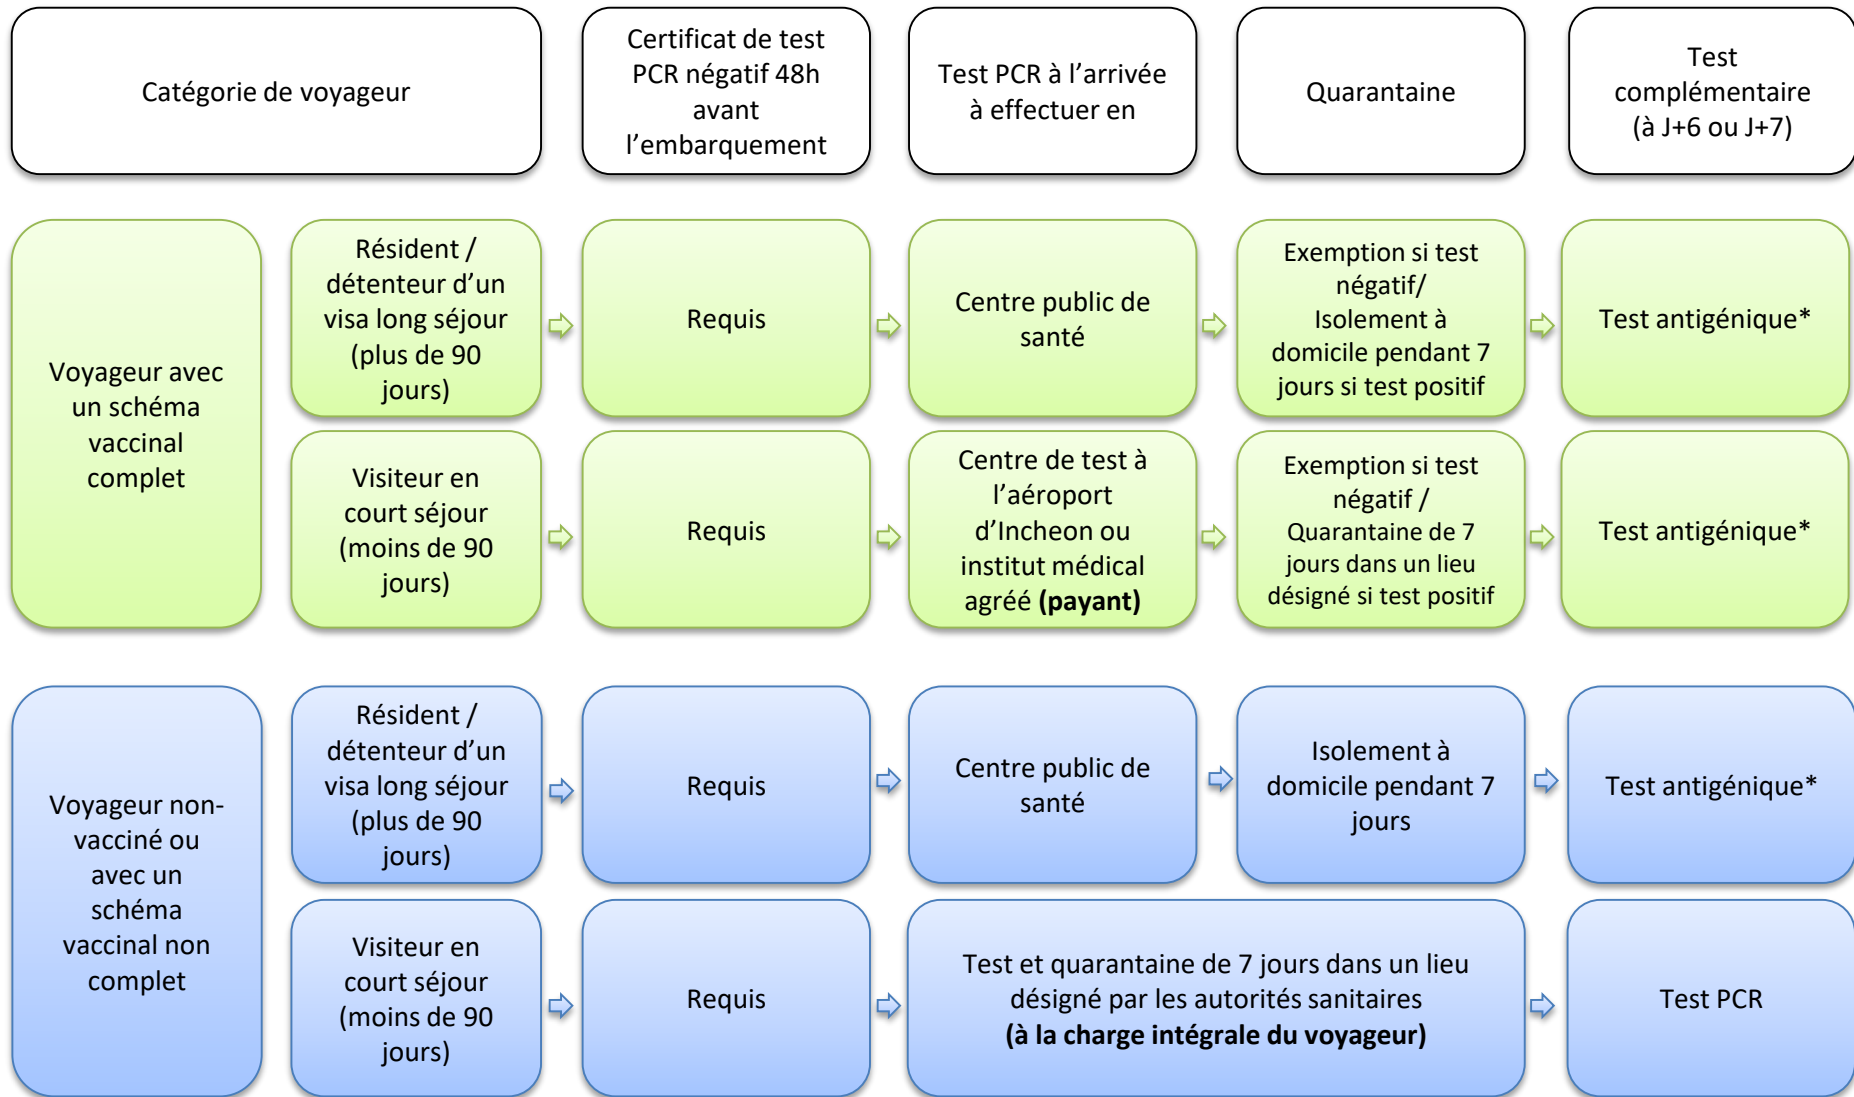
| Catégorie de voyageur | | Certificat de test PCR négatif 48h avant l'embarquement | Test PCR à l'arrivée à effectuer en | Quarantaine | Test complémentaire (à J+6 ou J+7) |
|---|---|---|---|---|---|
| Voyageur avec un schéma vaccinal complet | Résident / détenteur d'un visa long séjour (plus de 90 jours) | Requis | Centre public de santé | Exemption si test négatif/ Isolement à domicile pendant 7 jours si test positif | Test antigénique* |
| | Visiteur en court séjour (moins de 90 jours) | Requis | Centre de test à l'aéroport d'Incheon ou institut médical agréé **(payant)** | Exemption si test négatif / Quarantaine de 7 jours dans un lieu désigné si test positif | Test antigénique* |
| Voyageur non-vacciné ou avec un schéma vaccinal non complet | Résident / détenteur d'un visa long séjour (plus de 90 jours) | Requis | Centre public de santé | Isolement à domicile pendant 7 jours | Test antigénique* |
| | Visiteur en court séjour (moins de 90 jours) | Requis | Test et quarantaine de 7 jours dans un lieu désigné par les autorités sanitaires **(à la charge intégrale du voyageur)** | | Test PCR |